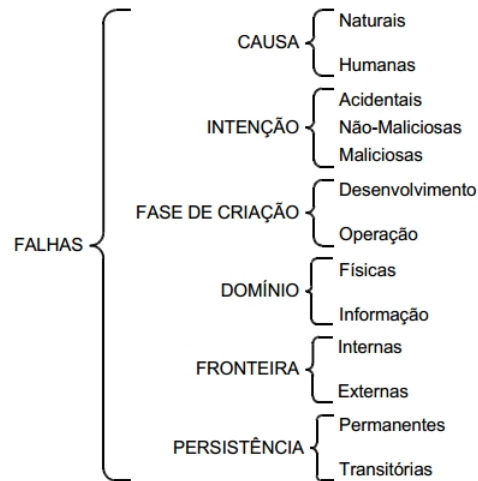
FALHAS

CAUSA
Naturais
Humanas

INTENÇÃO
Acidentais
Não-Maliciosas
Maliciosas

FASE DE CRIAÇÃO
Desenvolvimento
Operação

DOMÍNIO
Físicas
Informação

FRONTEIRA
Internas
Externas

PERSISTÊNCIA
Permanentes
Transitórias